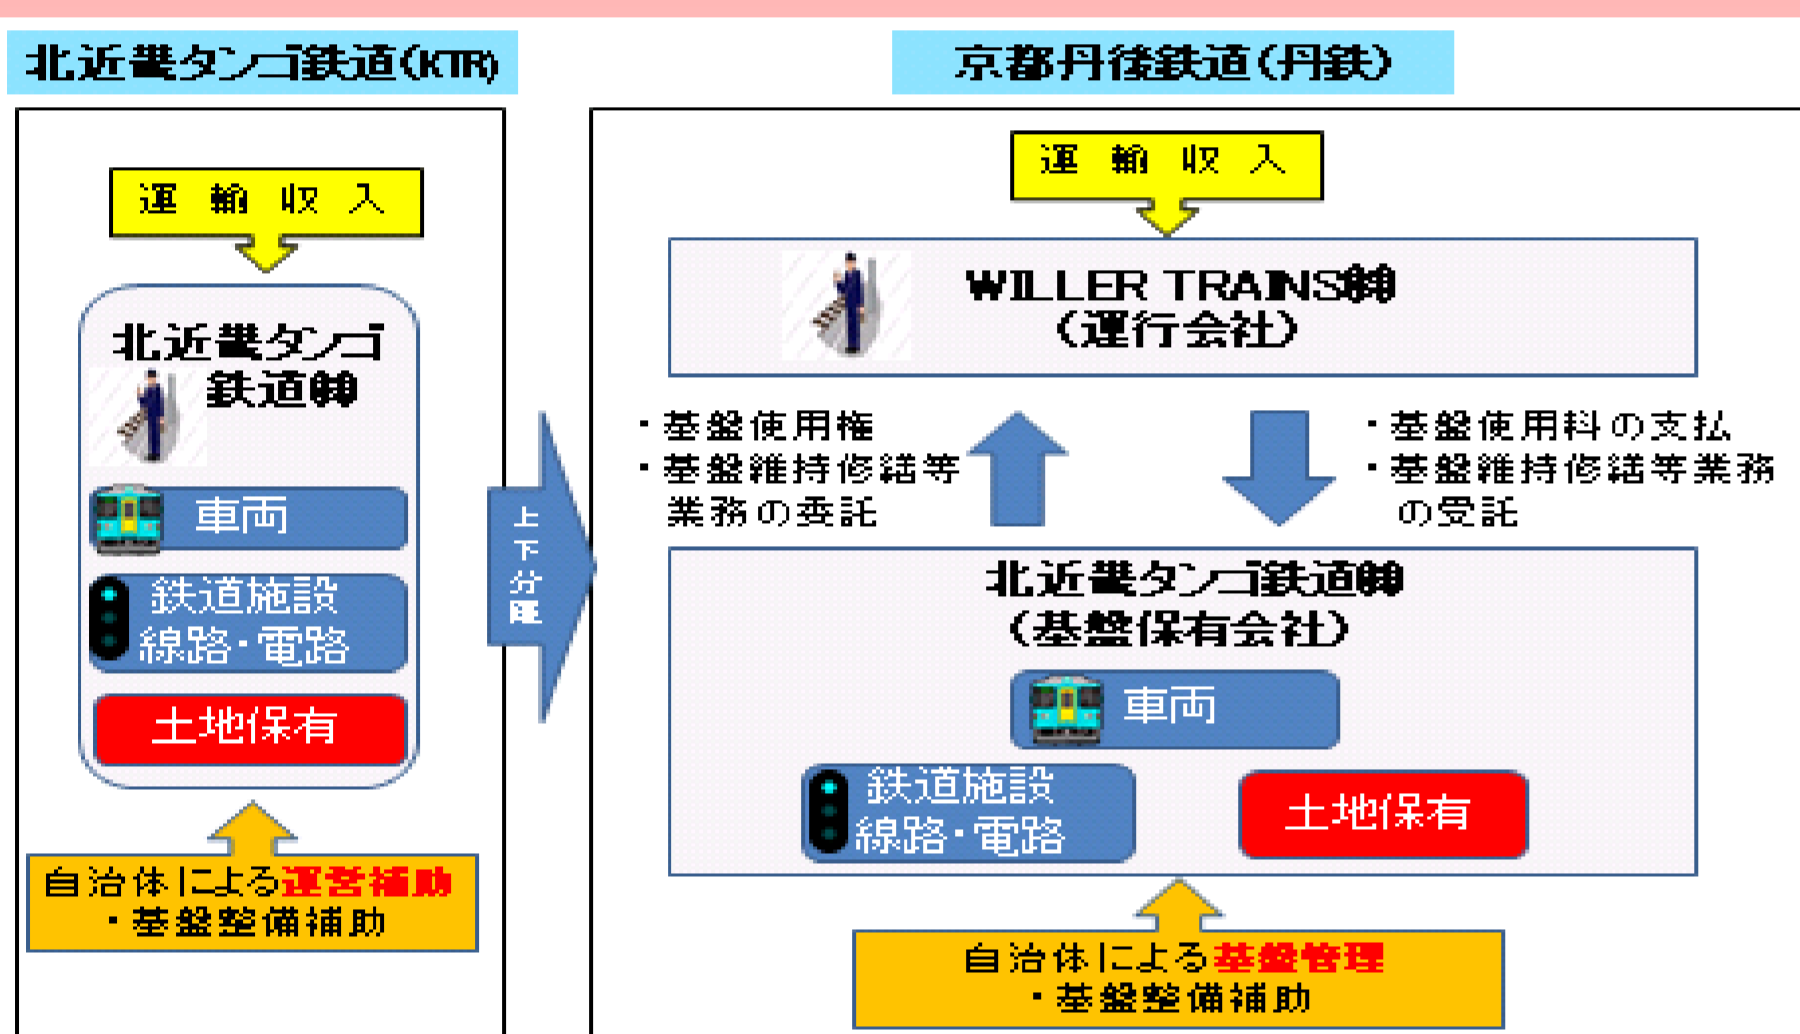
北近畿タンゴ鉄道(KTR)

運 輸 収 入

北近畿タンゴ鉄道㈱

車両

鉄道施設
線路・電路

土地保有

自治体による運営補助
・基盤整備補助

上下分離

京都丹後鉄道(丹鉄)

運 輸 収 入

WILLER TRAINS㈱
(運行会社)

・基盤使用権
・基盤維持修繕等業務の委託

・基盤使用料の支払
・基盤維持修繕等業務の受託

北近畿タンゴ鉄道㈱
(基盤保有会社)

車両

鉄道施設
線路・電路

土地保有

自治体による基盤管理
・基盤整備補助